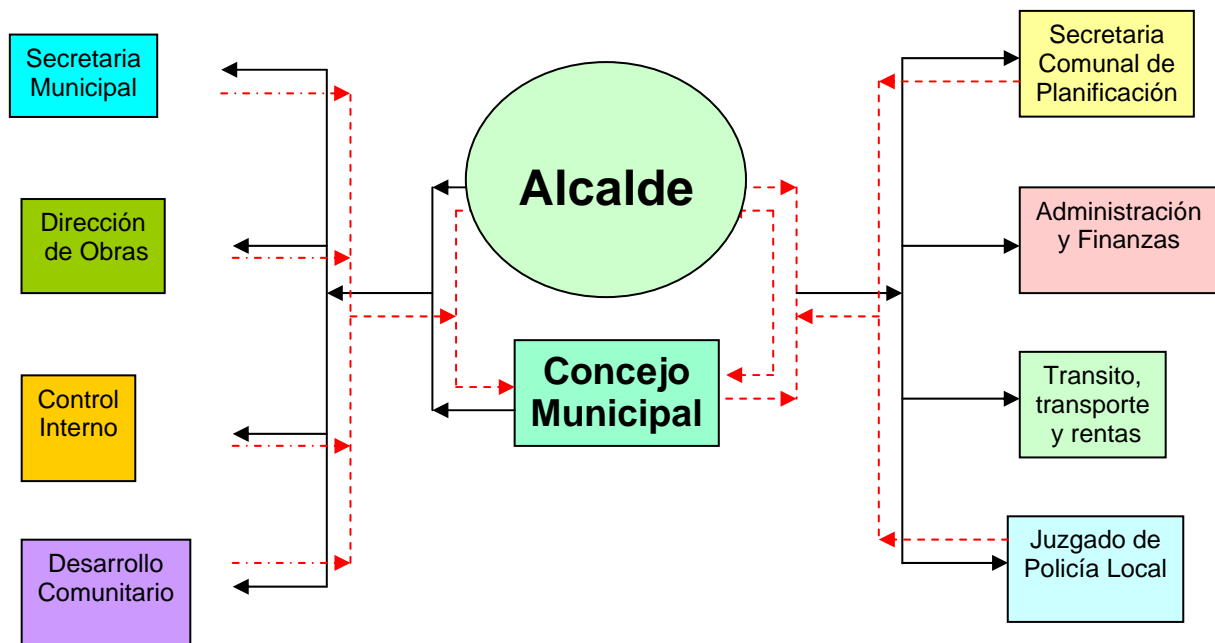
Secretaria Municipal

Dirección de Obras

Control Interno

Desarrollo Comunitario

Alcalde

Concejo Municipal

Secretaria Comunal de Planificación

Administración y Finanzas

Transito, transporte y rentas

Juzgado de Policía Local